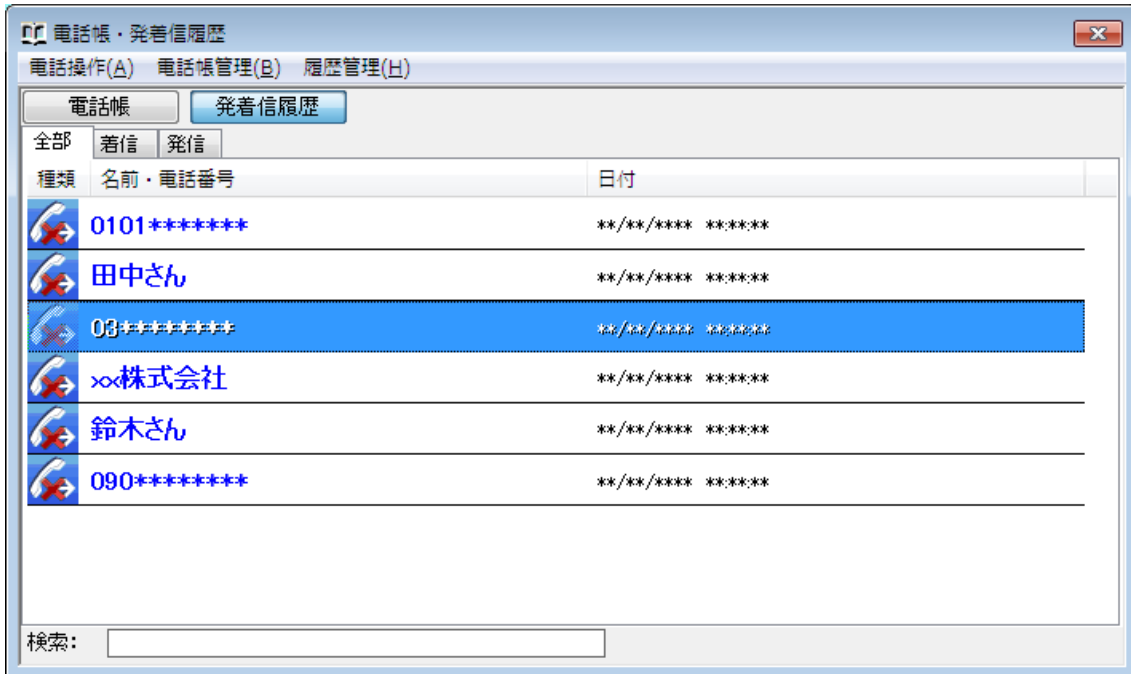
電話帳・発着信履歴

電話操作(A)　電話帳管理(B)　履歴管理(H)

電話帳　発着信履歴

全部　着信　発信

| 種類 | 名前・電話番号 | 日付 |
|---|---|---|
| | 0101******* | \*\*/\*\*/\*\*\*\* \*\*:\*\*:\*\* |
| | 田中さん | \*\*/\*\*/\*\*\*\* \*\*:\*\*:\*\* |
| | 03******** | \*\*/\*\*/\*\*\*\* \*\*:\*\*:\*\* |
| | ××株式会社 | \*\*/\*\*/\*\*\*\* \*\*:\*\*:\*\* |
| | 鈴木さん | \*\*/\*\*/\*\*\*\* \*\*:\*\*:\*\* |
| | 090******** | \*\*/\*\*/\*\*\*\* \*\*:\*\*:\*\* |

検索: